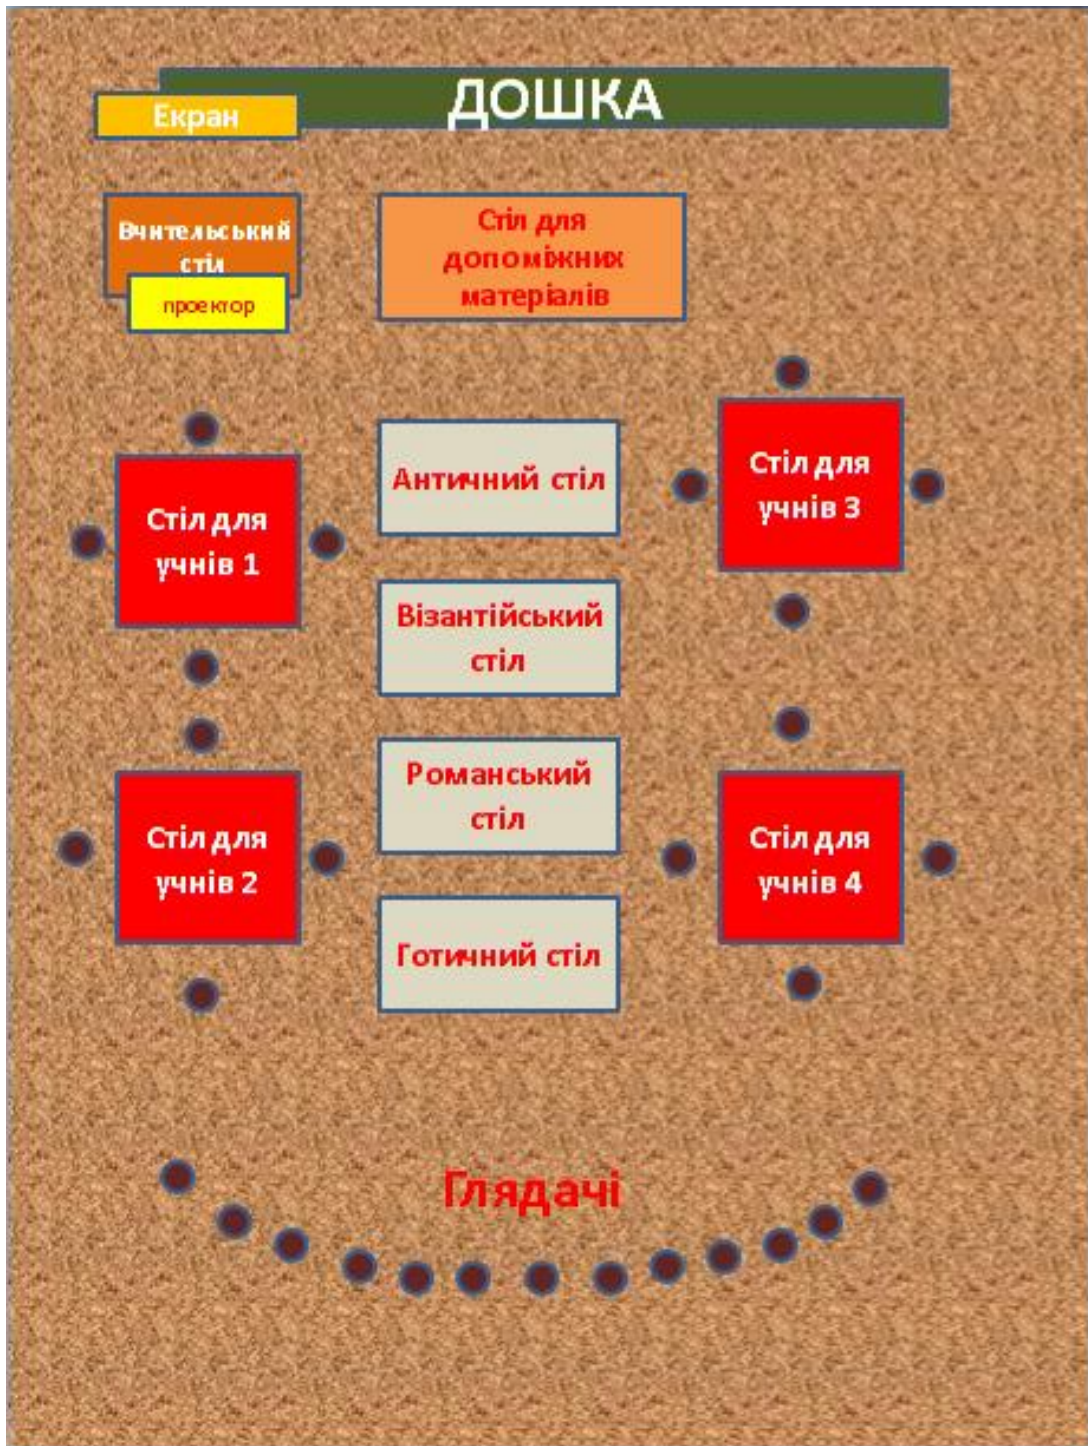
ДОШКА

Екран

Вчительський стіл

проектор

Стіл для допоміжних матеріалів

Стіл для учнів 1

Античний стіл

Стіл для учнів 3

Візантійський стіл

Романський стіл

Стіл для учнів 2

Стіл для учнів 4

Готичний стіл

Глядачі